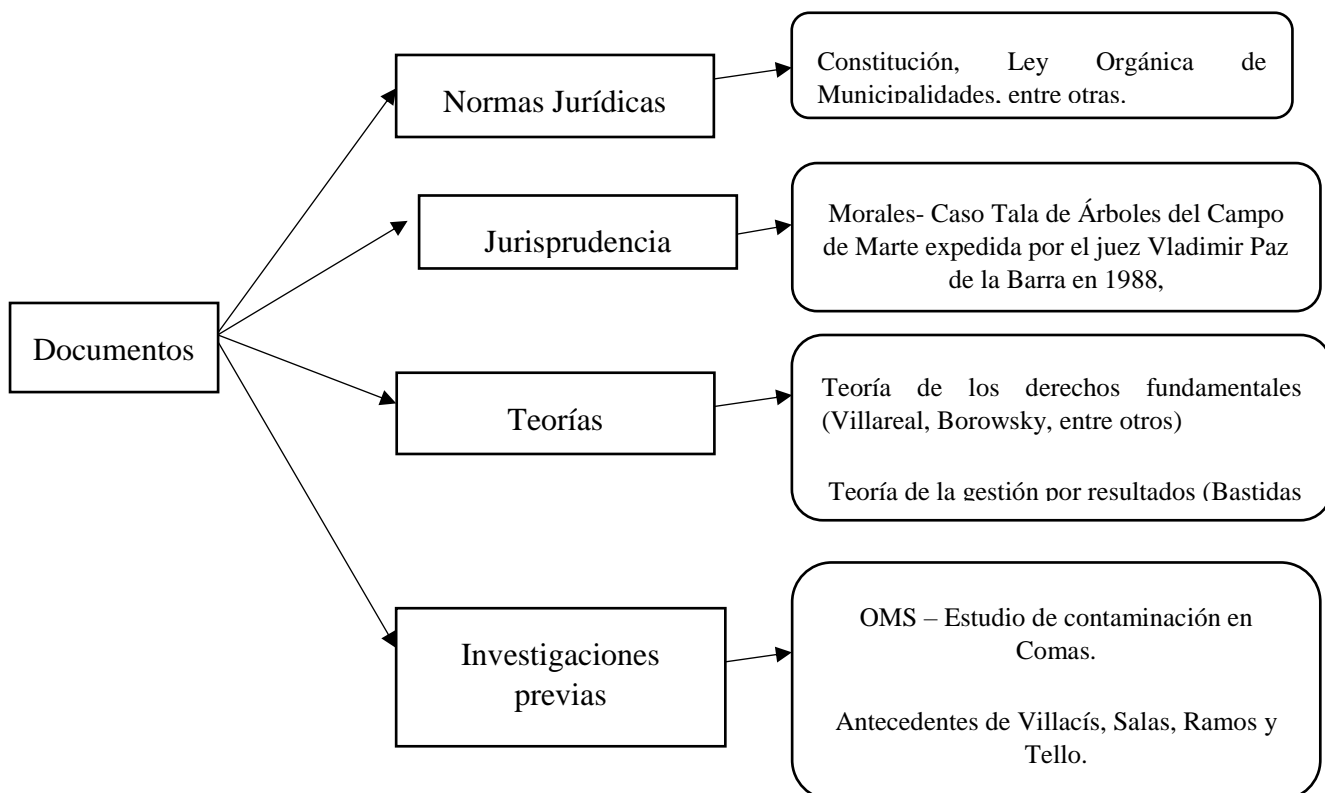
Documentos

Normas Jurídicas

Constitución, Ley Orgánica de Municipalidades, entre otras.

Jurisprudencia

Morales- Caso Tala de Árboles del Campo de Marte expedida por el juez Vladimir Paz de la Barra en 1988,

Teorías

Teoría de los derechos fundamentales (Villareal, Borowsky, entre otros)

Teoría de la gestión por resultados (Bastidas

Investigaciones previas

OMS – Estudio de contaminación en Comas.

Antecedentes de Villacís, Salas, Ramos y Tello.